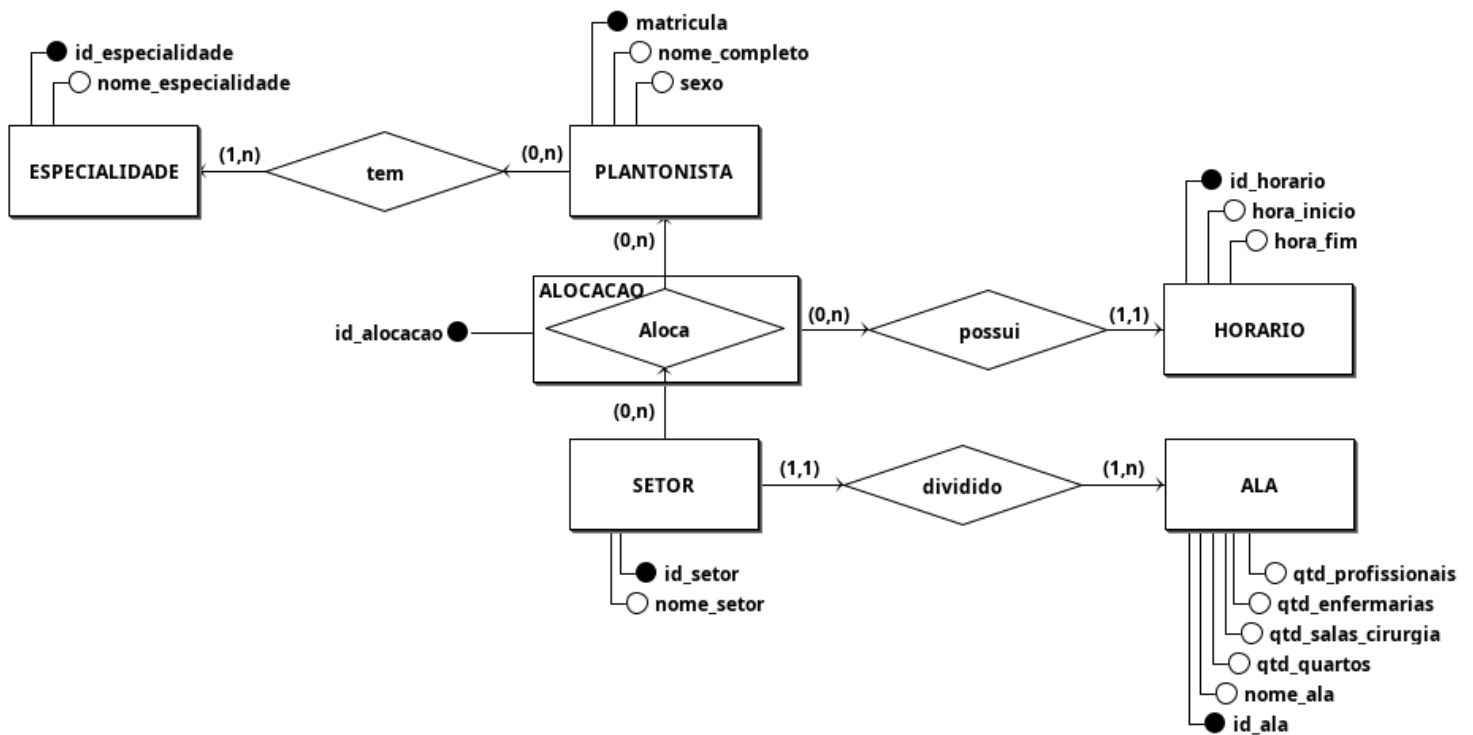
id_especialidade
nome_especialidade

matricula
nome_completo
sexo

ESPECIALIDADE
(1,n)
tem
(0,n)
PLANTONISTA

id_horario
hora_inicio
hora_fim

(0,n)

ALOCACAO
id_alocacao
Aloca
(0,n)
possui
(1,1)
HORARIO

(0,n)

SETOR
(1,1)
dividido
(1,n)
ALA

id_setor
nome_setor

qtd_profissionais
qtd_enfermarias
qtd_salas_cirurgia
qtd_quartos
nome_ala
id_ala